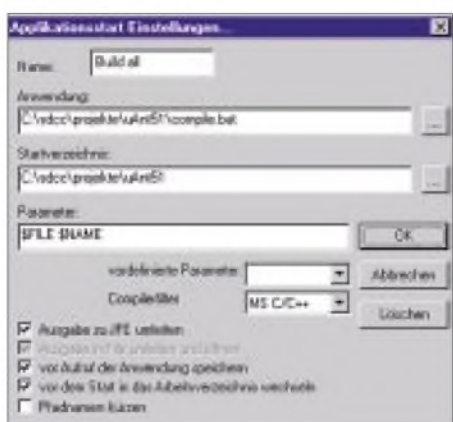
Applikationsstart Einstellungen...

Name: Build all

Anwendung:

C:\vdcc\projekte\uAnt51\compile.bat

Startverzeichnis:

C:\vdcc\projekte\uAnt51

Parameter:

$FILE $NAME

OK

vordefinierte Parameter

Abbrechen

Compilerfilter MS C/C++

Löschen

Ausgabe zu IFE umleiten

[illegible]

vor Aufruf der Anwendung speichern

vor dem Start in das Arbeitsverzeichnis wechseln

Pfadnamen kürzen